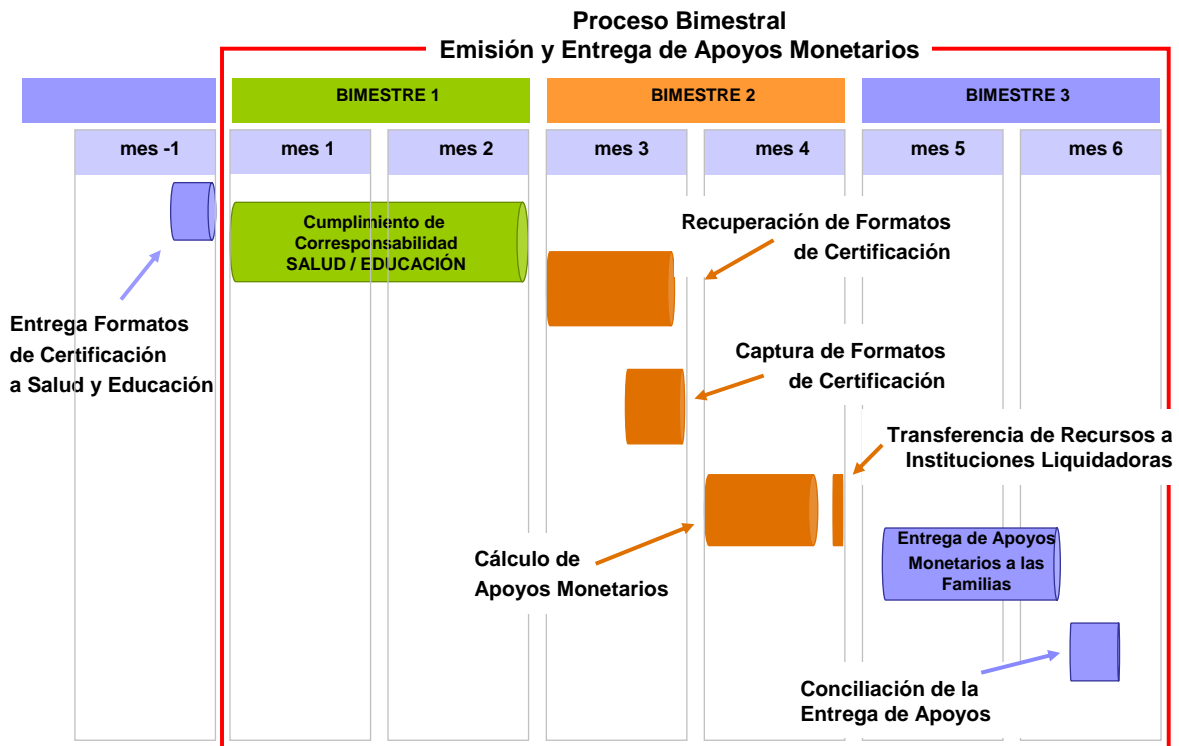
Proceso Bimestral
Emisión y Entrega de Apoyos Monetarios

BIMESTRE 1
BIMESTRE 2
BIMESTRE 3

mes -1
mes 1
mes 2
mes 3
mes 4
mes 5
mes 6

Cumplimiento de Corresponsabilidad SALUD / EDUCACIÓN

Recuperación de Formatos de Certificación

Entrega Formatos de Certificación a Salud y Educación

Captura de Formatos de Certificación

Transferencia de Recursos a Instituciones Liquidadoras

Entrega de Apoyos Monetarios a las Familias

Cálculo de Apoyos Monetarios

Conciliación de la Entrega de Apoyos